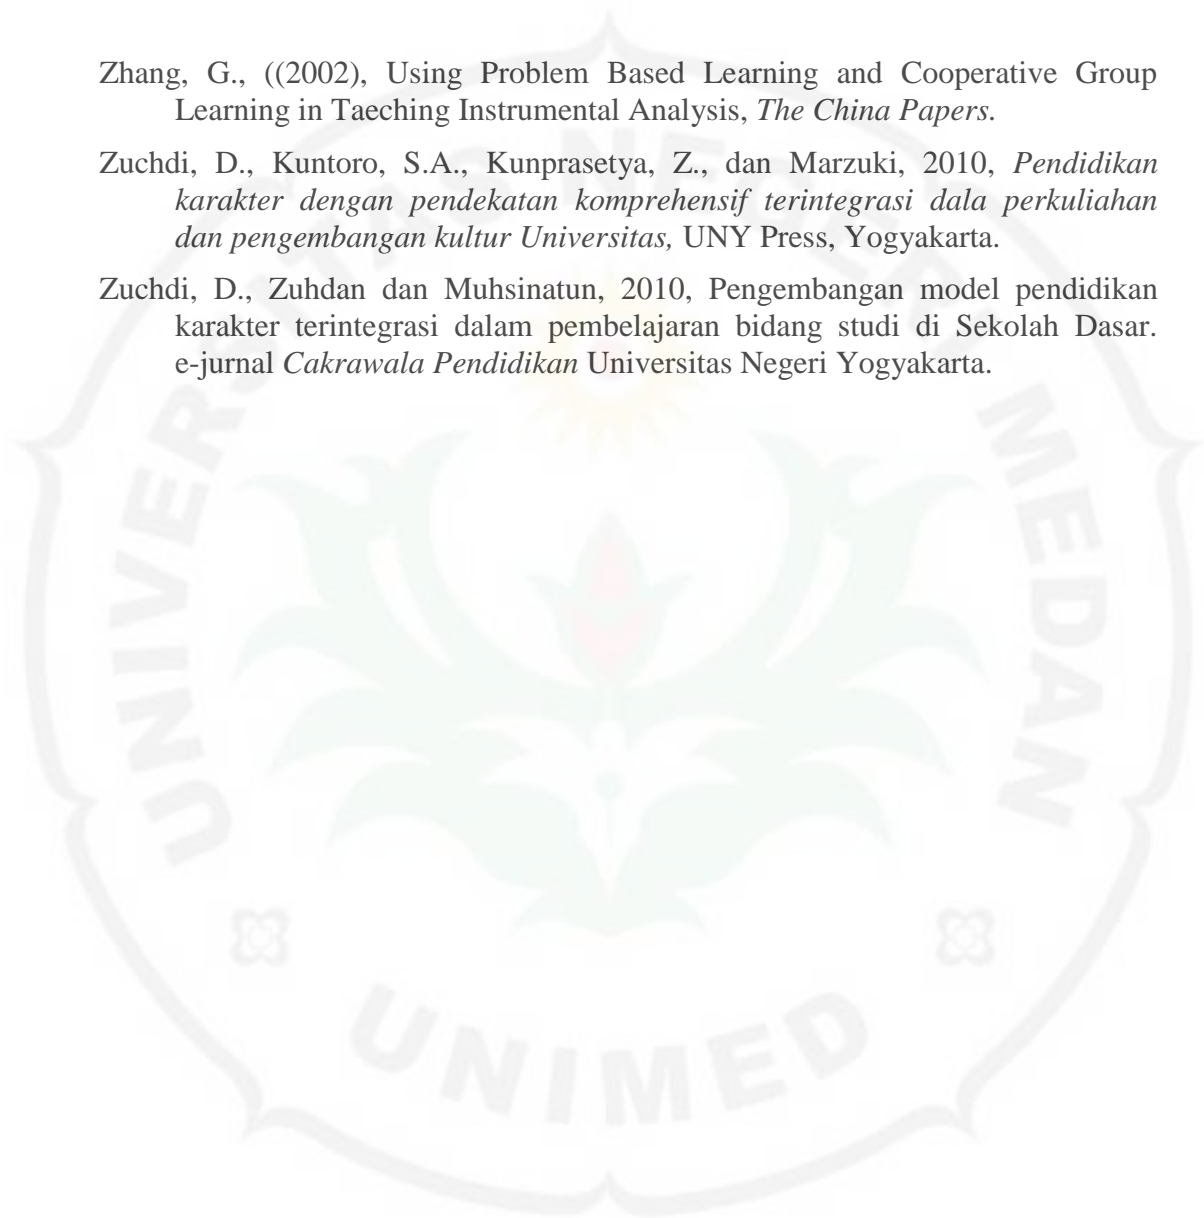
Zhang, G., ((2002), Using Problem Based Learning and Cooperative Group Learning in Taeching Instrumental Analysis, *The China Papers.*

Zuchdi, D., Kuntoro, S.A., Kunprasetya, Z., dan Marzuki, 2010, *Pendidikan karakter dengan pendekatan komprehensif terintegrasi dala perkuliahan dan pengembangan kultur Universitas,* UNY Press, Yogyakarta.

Zuchdi, D., Zuhdan dan Muhsinatun, 2010, Pengembangan model pendidikan karakter terintegrasi dalam pembelajaran bidang studi di Sekolah Dasar. e-jurnal *Cakrawala Pendidikan* Universitas Negeri Yogyakarta.

UNIVERSITAS NEGERI MEDAN

UNIMED